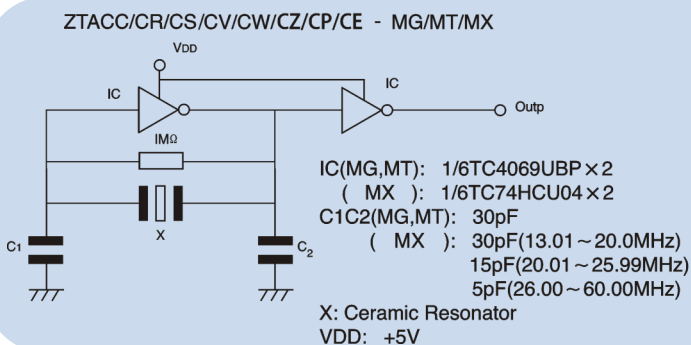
ZTACC/CR/CS/CV/CW/CZ/CP/CE - MG/MT/MX

$V_{DD}$

IC

IC

Outp

IMΩ

X

$C_1$

$C_2$

IC(MG,MT): 1/6TC4069UBP×2
( MX ): 1/6TC74HCU04×2
C1C2(MG,MT): 30pF
( MX ): 30pF(13.01～20.0MHz)
15pF(20.01～25.99MHz)
5pF(26.00～60.00MHz)
X: Ceramic Resonator
VDD: +5V